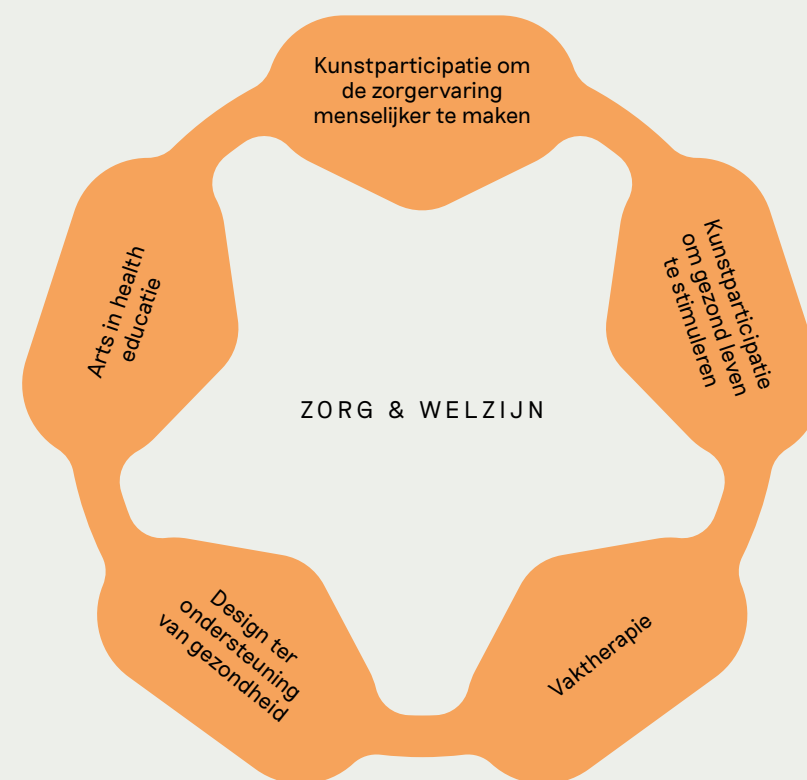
Kunstparticipatie om de zorgervaring menselijker te maken

Kunstparticipatie om gezond leven te stimuleren

Vaktherapie

Design ter ondersteuning van gezondheid

Arts in health educatie

ZORG & WELZIJN